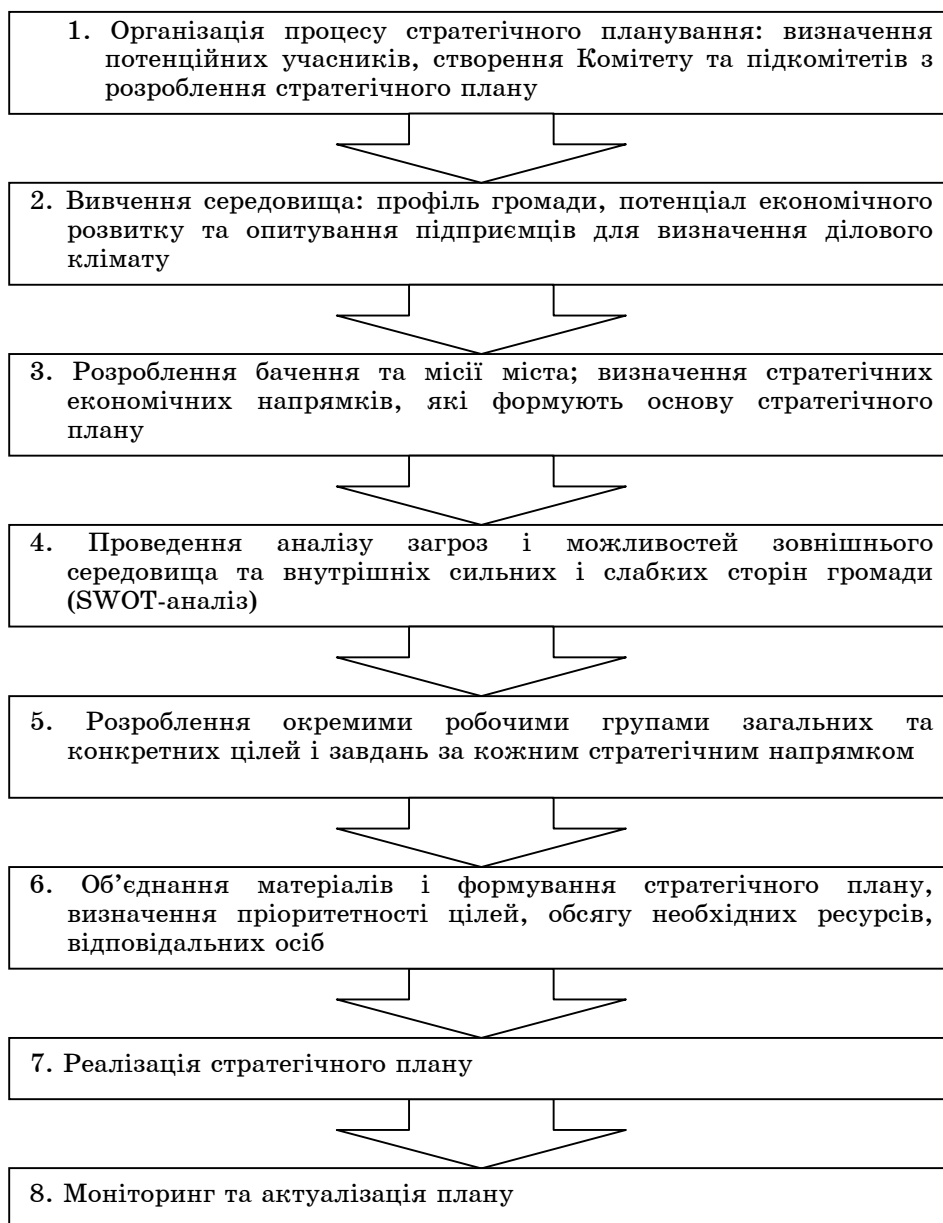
1. Організація процесу стратегічного планування: визначення потенційних учасників, створення Комітету та підкомітетів з розроблення стратегічного плану

2. Вивчення середовища: профіль громади, потенціал економічного розвитку та опитування підприємців для визначення ділового клімату

3. Розроблення бачення та місії міста; визначення стратегічних економічних напрямків, які формують основу стратегічного плану

4. Проведення аналізу загроз і можливостей зовнішнього середовища та внутрішніх сильних і слабких сторін громади (SWOT-аналіз)

5. Розроблення окремими робочими групами загальних та конкретних цілей і завдань за кожним стратегічним напрямком

6. Об'єднання матеріалів і формування стратегічного плану, визначення пріоритетності цілей, обсягу необхідних ресурсів, відповідальних осіб

7. Реалізація стратегічного плану

8. Моніторинг та актуалізація плану